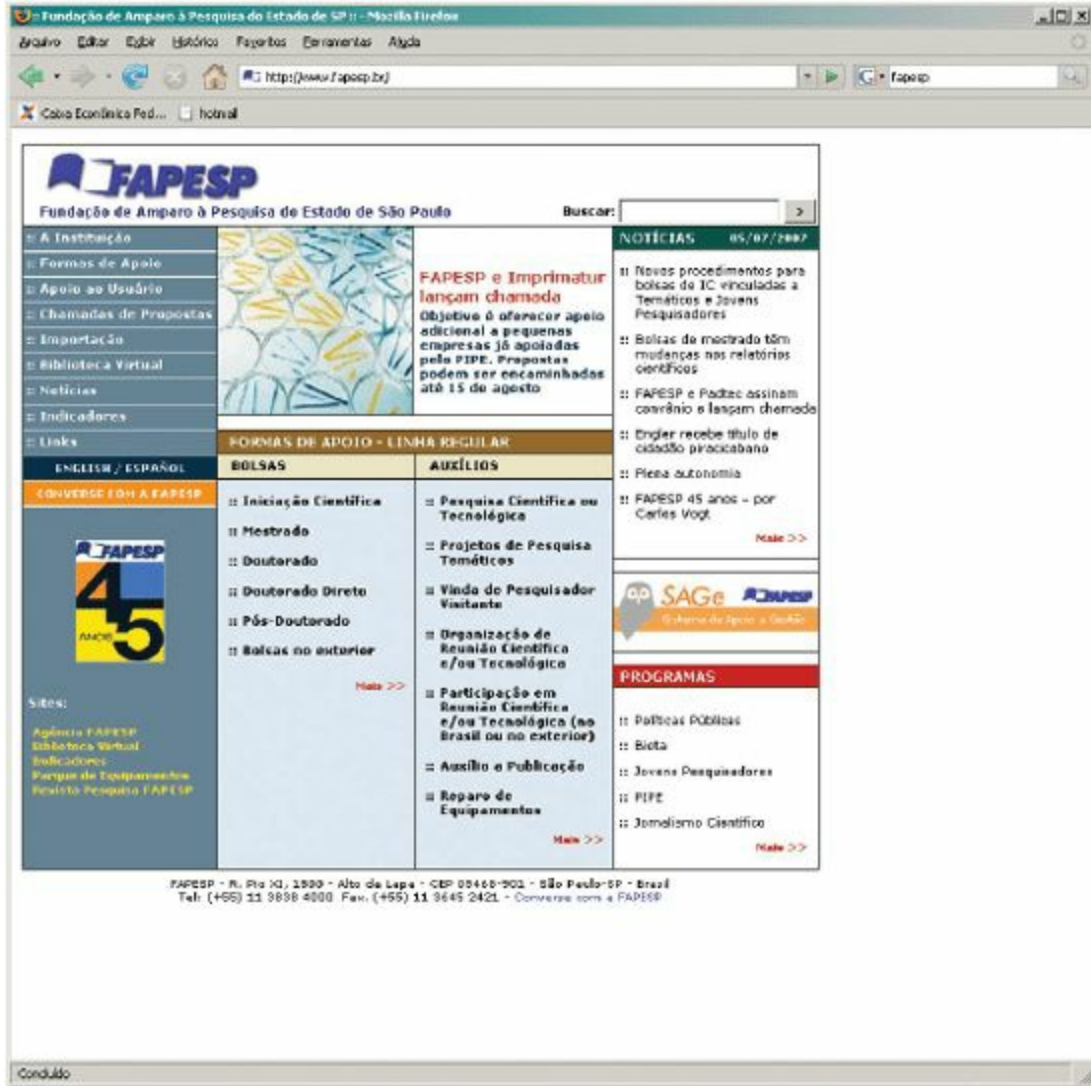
Fundação de Amparo à Pesquisa do Estado de SP :: - Mozilla Firefox

Arquivo Editar Exibir Histórico Favoritos Ferramentas Ajuda

http://www.fapesp.br/

fapesp

Caixa Econômica Fed... hotmail

FAPESP
Fundação de Amparo à Pesquisa do Estado de São Paulo

Buscar: >

:: A Instituição
:: Formas de Apoio
:: Apoio ao Usuário
:: Chamadas de Propostas
:: Importação
:: Biblioteca Virtual
:: Notícias
:: Indicadores
:: Links

ENGLISH / ESPAÑOL

CONVERSE COM A FAPESP

FAPESP 45 ANOS

Sites:
Agência FAPESP
Biblioteca Virtual
Indicadores
Parque de Equipamentos
Revista Pesquisa FAPESP

FAPESP e Imprimatur lançam chamada
Objetivo é oferecer apoio adicional a pequenas empresas já apoiadas pelo PIPE. Propostas podem ser encaminhadas até 15 de agosto

FORMAS DE APOIO - LINHA REGULAR

BOLSAS
:: Iniciação Científica
:: Mestrado
:: Doutorado
:: Doutorado Direto
:: Pós-Doutorado
:: Bolsas no exterior
Mais >>

AUXÍLIOS
:: Pesquisa Científica ou Tecnológica
:: Projetos de Pesquisa Temáticos
:: Vinda de Pesquisador Visitante
:: Organização de Reunião Científica e/ou Tecnológica
:: Participação em Reunião Científica e/ou Tecnológica (no Brasil ou no exterior)
:: Auxílio e Publicação
:: Reparo de Equipamentos
Mais >>

NOTÍCIAS 05/07/2007
:: Novos procedimentos para bolsas de IC vinculadas a Temáticos e Jovens Pesquisadores
:: Bolsas de mestrado têm mudanças nos relatórios científicos
:: FAPESP e Padtec assinam convênio e lançam chamada
:: Engler recebe título de cidadão piracicabano
:: Plena autonomia
:: FAPESP 45 anos – por Carlos Vogt
Mais >>

SAGe FAPESP
Sistema de Apoio à Gestão

PROGRAMAS
:: Políticas Públicas
:: Biota
:: Jovens Pesquisadores
:: PIPE
:: Jornalismo Científico
Mais >>

FAPESP - R. Pio XI, 1500 - Alto da Lapa - CEP 05468-901 - São Paulo-SP - Brasil
Tel: (+55) 11 3838 4000 Fax. (+55) 11 3645 2421 - Converse com a FAPESP

Concluído